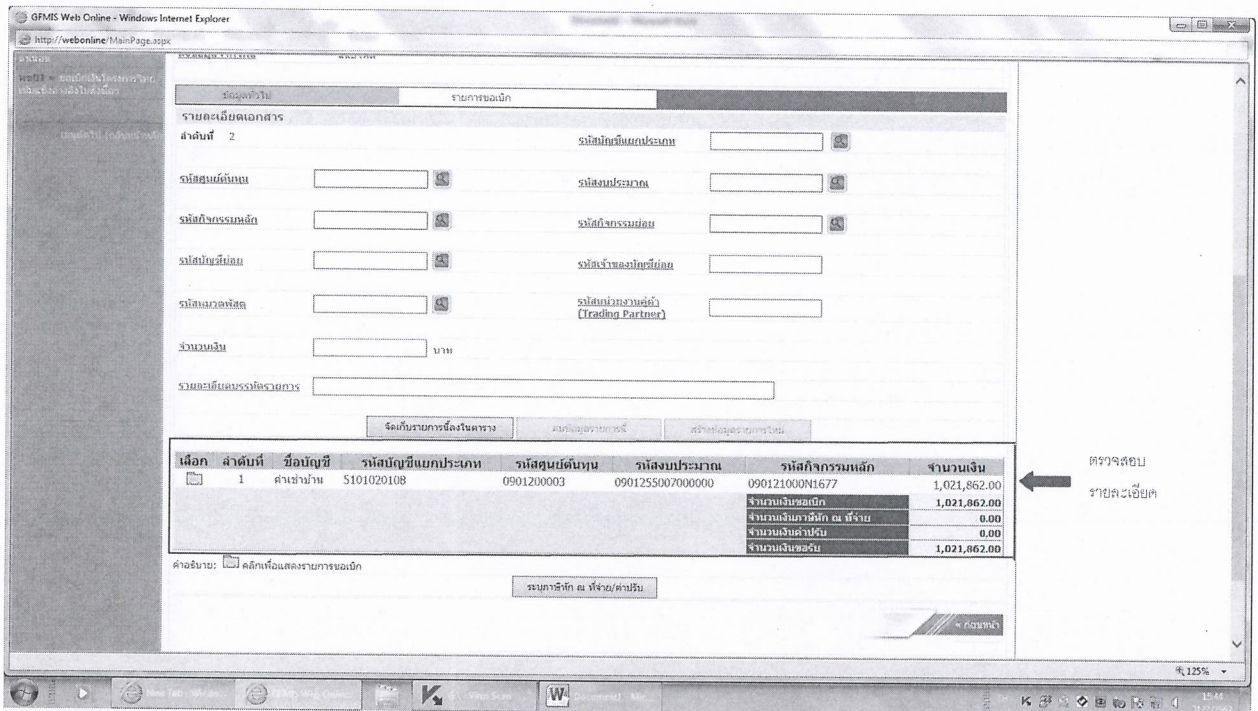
GFMIS Web Online - Windows Internet Explorer

http://webonline/MainPage.aspx

ข้อมูลทั่วไป | รายการขอเบิก

รายละเอียดเอกสาร

ลำดับที่ 2

รหัสบัญชีแยกประเภท

รหัสศูนย์ต้นทุน

รหัสงบประมาณ

รหัสกิจกรรมหลัก

รหัสกิจกรรมย่อย

รหัสบัญชีย่อย

รหัสเจ้าของบัญชีย่อย

รหัสหมวดพัสดุ

รหัสหน่วยงานคู่ค้า (Trading Partner)

จำนวนเงิน บาท

รายละเอียดบรรทัดรายการ

จัดเก็บรายการนี้ลงในตาราง | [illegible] | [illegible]

| เลือก | ลำดับที่ | ชื่อบัญชี | รหัสบัญชีแยกประเภท | รหัสศูนย์ต้นทุน | รหัสงบประมาณ | รหัสกิจกรรมหลัก | จำนวนเงิน |
|---|---|---|---|---|---|---|---|
| | 1 | ค่าเช่าบ้าน | 5101020108 | 0901200003 | 0901255007000000 | 090121000N1677 | 1,021,862.00 |
| | | | | | | จำนวนเงินขอเบิก | 1,021,862.00 |
| | | | | | | จำนวนเงินภาษีหัก ณ ที่จ่าย | 0.00 |
| | | | | | | จำนวนเงินค่าปรับ | 0.00 |
| | | | | | | จำนวนเงินขอรับ | 1,021,862.00 |

ตรวจสอบ รายละเอียด

คำอธิบาย: คลิกเพื่อแสดงรายการขอเบิก

ระบุภาษีหัก ณ ที่จ่าย/ค่าปรับ

« ก่อนหน้า

125%